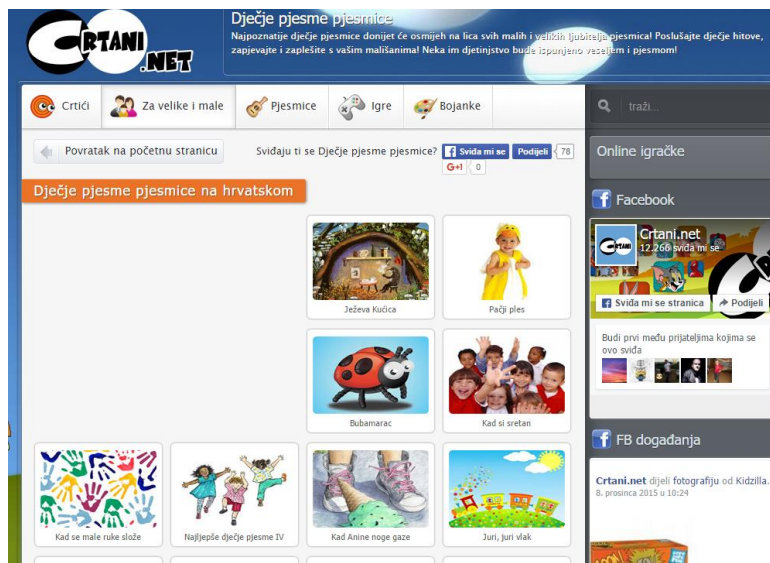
CRTANI .NET

Dječje pjesme pjesmice

Najpoznatije dječje pjesmice donijet će osmijeh na lica svih malih i velikih ljubitelja pjesmica! Poslušajte dječje hitove, zapjevajte i zaplešite s vašim mališanima! Neka im djetinjstvo bude ispunjeno veseljem i pjesmom!

Crtići | Za velike i male | Pjesmice | Igre | Bojanke

traži...

Povratak na početnu stranicu

Sviđaju ti se Dječje pjesme pjesmice? Sviđa mi se Podijeli 78 G+1 0

Dječje pjesme pjesmice na hrvatskom

Ježeva Kućica

Pačji ples

Bubamarac

Kad si sretan

Kad se male ruke slože

Najljepše dječje pjesme IV

Kad Anine noge gaze

Juri, juri vlak

Online igračke

Facebook

Crtani.net
12.266 sviđa mi se

Sviđa mi se stranica

Podijeli

Budi prvi među prijateljima kojima se ovo sviđa

FB događanja

Crtani.net dijeli fotografiju od Kidzilla.
8. prosinca 2015 u 10:24